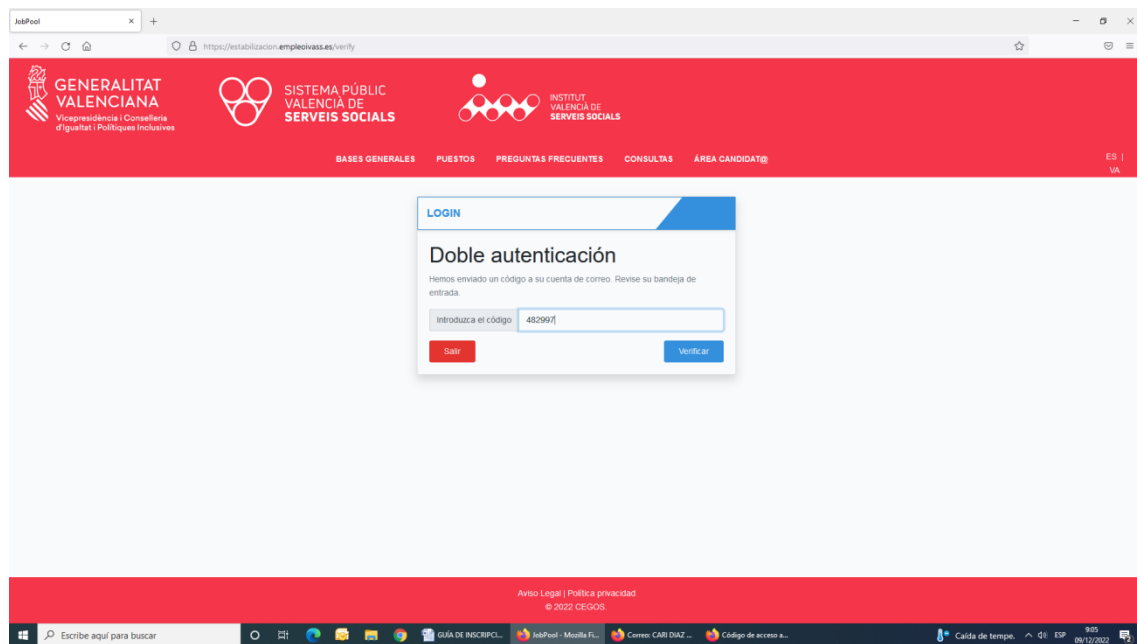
JobPool

https://estabilizacion.empleoivass.es/verify

GENERALITAT VALENCIANA
Vicepresidència i Conselleria d'Igualtat i Polítiques Inclusives

SISTEMA PÚBLIC VALENCIÀ DE SERVEIS SOCIALS

INSTITUT VALENCIÀ DE SERVEIS SOCIALS

BASES GENERALES PUESTOS PREGUNTAS FRECUENTES CONSULTAS ÁREA CANDIDAT@

ES | VA

LOGIN

Doble autenticación

Hemos enviado un código a su cuenta de correo. Revise su bandeja de entrada.

Introduzca el código 482997

Salir

Verificar

Aviso Legal | Política privacidad
© 2022 CEGOS.

Escribe aquí para buscar

GUÍA DE INSCRIPCI...

JobPool - Mozilla Fi...

Correo: CARI DIAZ ...

Código de acceso a...

Caída de tempe.

ESP

9:05
09/12/2022